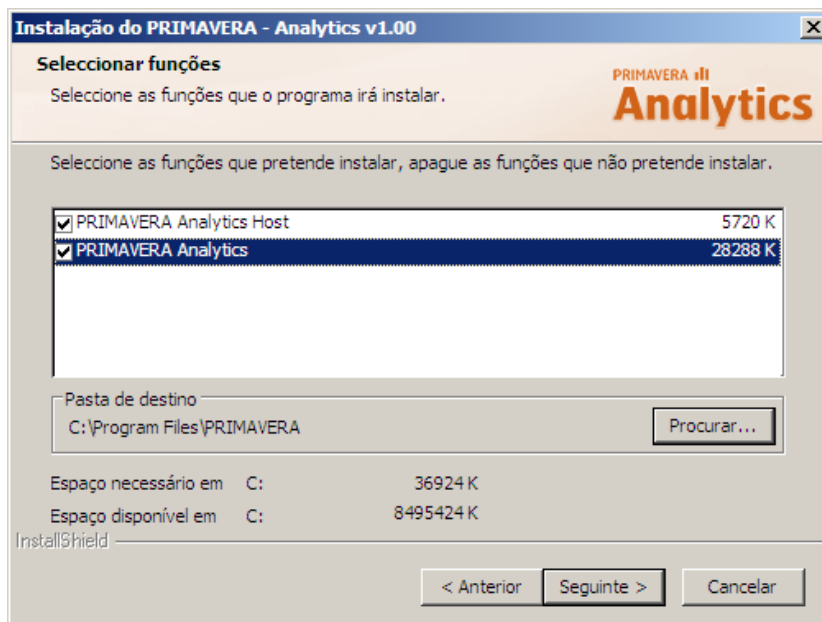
Instalação do PRIMAVERA - Analytics v1.00

X

Seleccionar funções

Seleccione as funções que o programa irá instalar.

PRIMAVERA

Analytics

Seleccione as funções que pretende instalar, apague as funções que não pretende instalar.

| | | |
|---|---|---|
| ☑ | PRIMAVERA Analytics Host | 5720 K |
| ☑ | PRIMAVERA Analytics | 28288 K |

Pasta de destino

C:\Program Files\PRIMAVERA

Procurar...

Espaço necessário em C: 36924 K

Espaço disponível em C: 8495424 K

InstallShield

< Anterior

Seguinte >

Cancelar